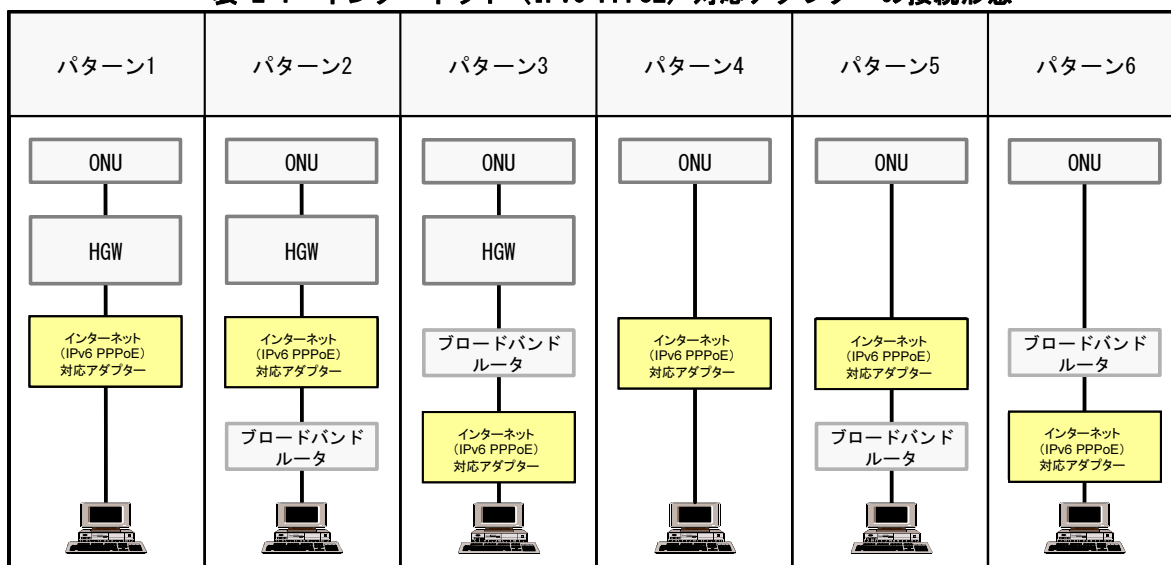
表 2-1 インターネット（IPv6 PPPoE）対応アダプターの接続形態

| パターン1 | パターン2 | パターン3 | パターン4 | パターン5 | パターン6 |
|---|---|---|---|---|---|
| ONU | ONU | ONU | ONU | ONU | ONU |
| HGW | HGW | HGW | | | |
| インターネット (IPv6 PPPoE) 対応アダプター | インターネット (IPv6 PPPoE) 対応アダプター | ブロードバンド ルータ | インターネット (IPv6 PPPoE) 対応アダプター | インターネット (IPv6 PPPoE) 対応アダプター | ブロードバンド ルータ |
| | ブロードバンド ルータ | インターネット (IPv6 PPPoE) 対応アダプター | | ブロードバンド ルータ | インターネット (IPv6 PPPoE) 対応アダプター |